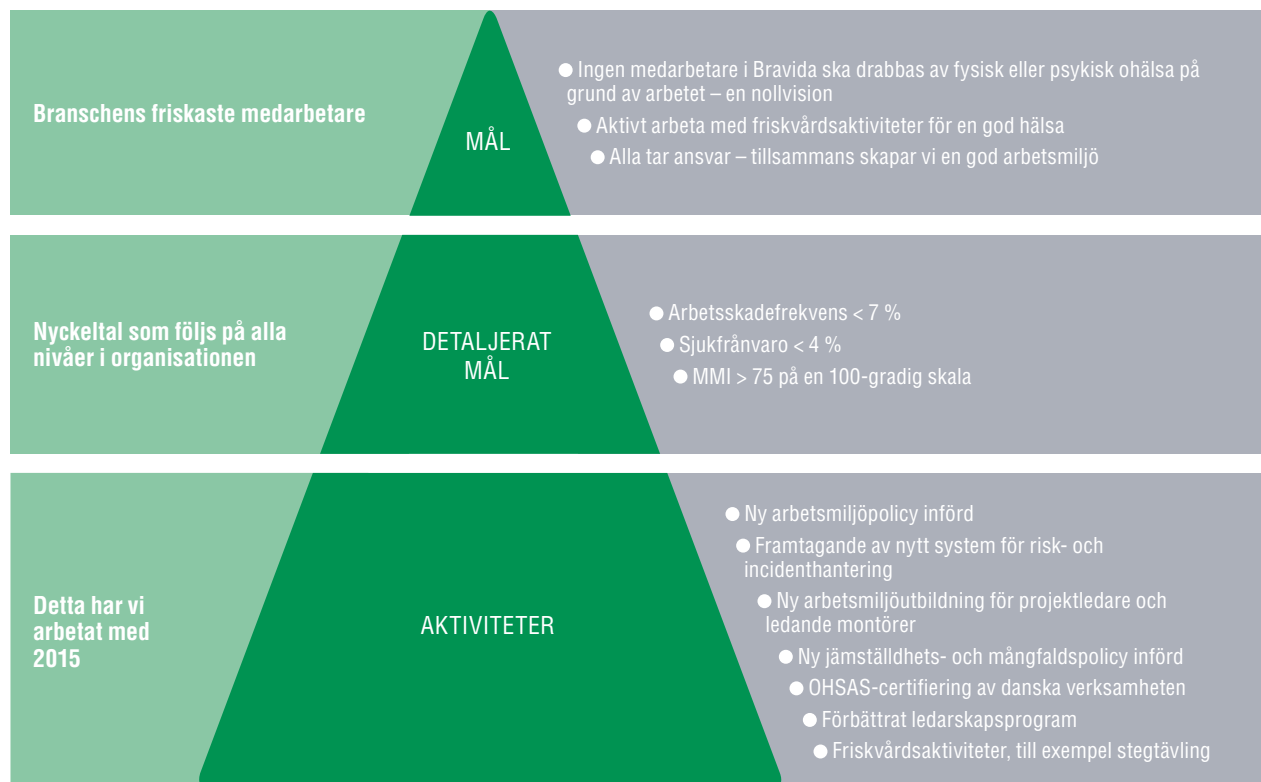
Branschens friskaste medarbetare

MÅL

● Ingen medarbetare i Bravida ska drabbas av fysisk eller psykisk ohälsa på grund av arbetet – en nollvision

● Aktivt arbeta med friskvårdsaktiviteter för en god hälsa

● Alla tar ansvar – tillsammans skapar vi en god arbetsmiljö

Nyckeltal som följs på alla nivåer i organisationen

DETALJERAT MÅL

● Arbetsskadefrekvens < 7 %

● Sjukfrånvaro < 4 %

● MMI > 75 på en 100-gradig skala

Detta har vi arbetat med 2015

AKTIVITETER

● Ny arbetsmiljöpolicy införd

● Framtagande av nytt system för risk- och incidenthantering

● Ny arbetsmiljöutbildning för projektledare och ledande montörer

● Ny jämställdhets- och mångfaldspolicy införd

● OHSAS-certifiering av danska verksamheten

● Förbättrat ledarskapsprogram

● Friskvårdsaktiviteter, till exempel stegtävling